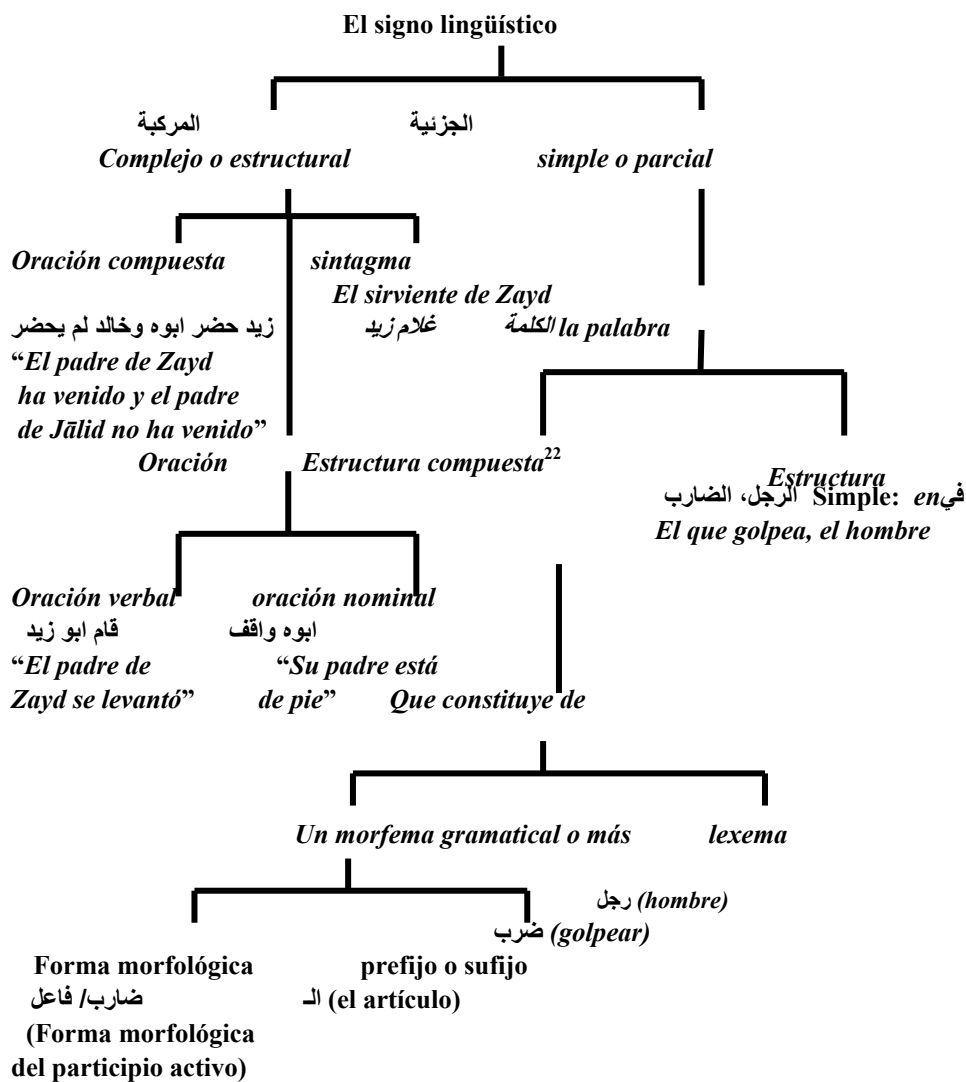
El signo lingüístico

المركبة
Complejo o estructural

الجزئية
simple o parcial

Oración compuesta
زيد حضر ابوه وخالد لم يحضر
"El padre de Zayd ha venido y el padre de Jālid no ha venido"
Oración

sintagma
El sirviente de Zayd
غلام زيد

الكلمة la palabra

Estructura compuesta$^{22}$

Estructura Simple: en في الرجل، الضارب
El que golpea, el hombre

Oración verbal
قام ابو زيد
"El padre de Zayd se levantó"

oración nominal
ابوه واقف
"Su padre está de pie"

Que constituye de

Un morfema gramatical o más

lexema
رجل (hombre)
ضرب (golpear)

Forma morfológica
ضارب/ فاعل
(Forma morfológica del participio activo)

prefijo o sufijo
الـ (el artículo)